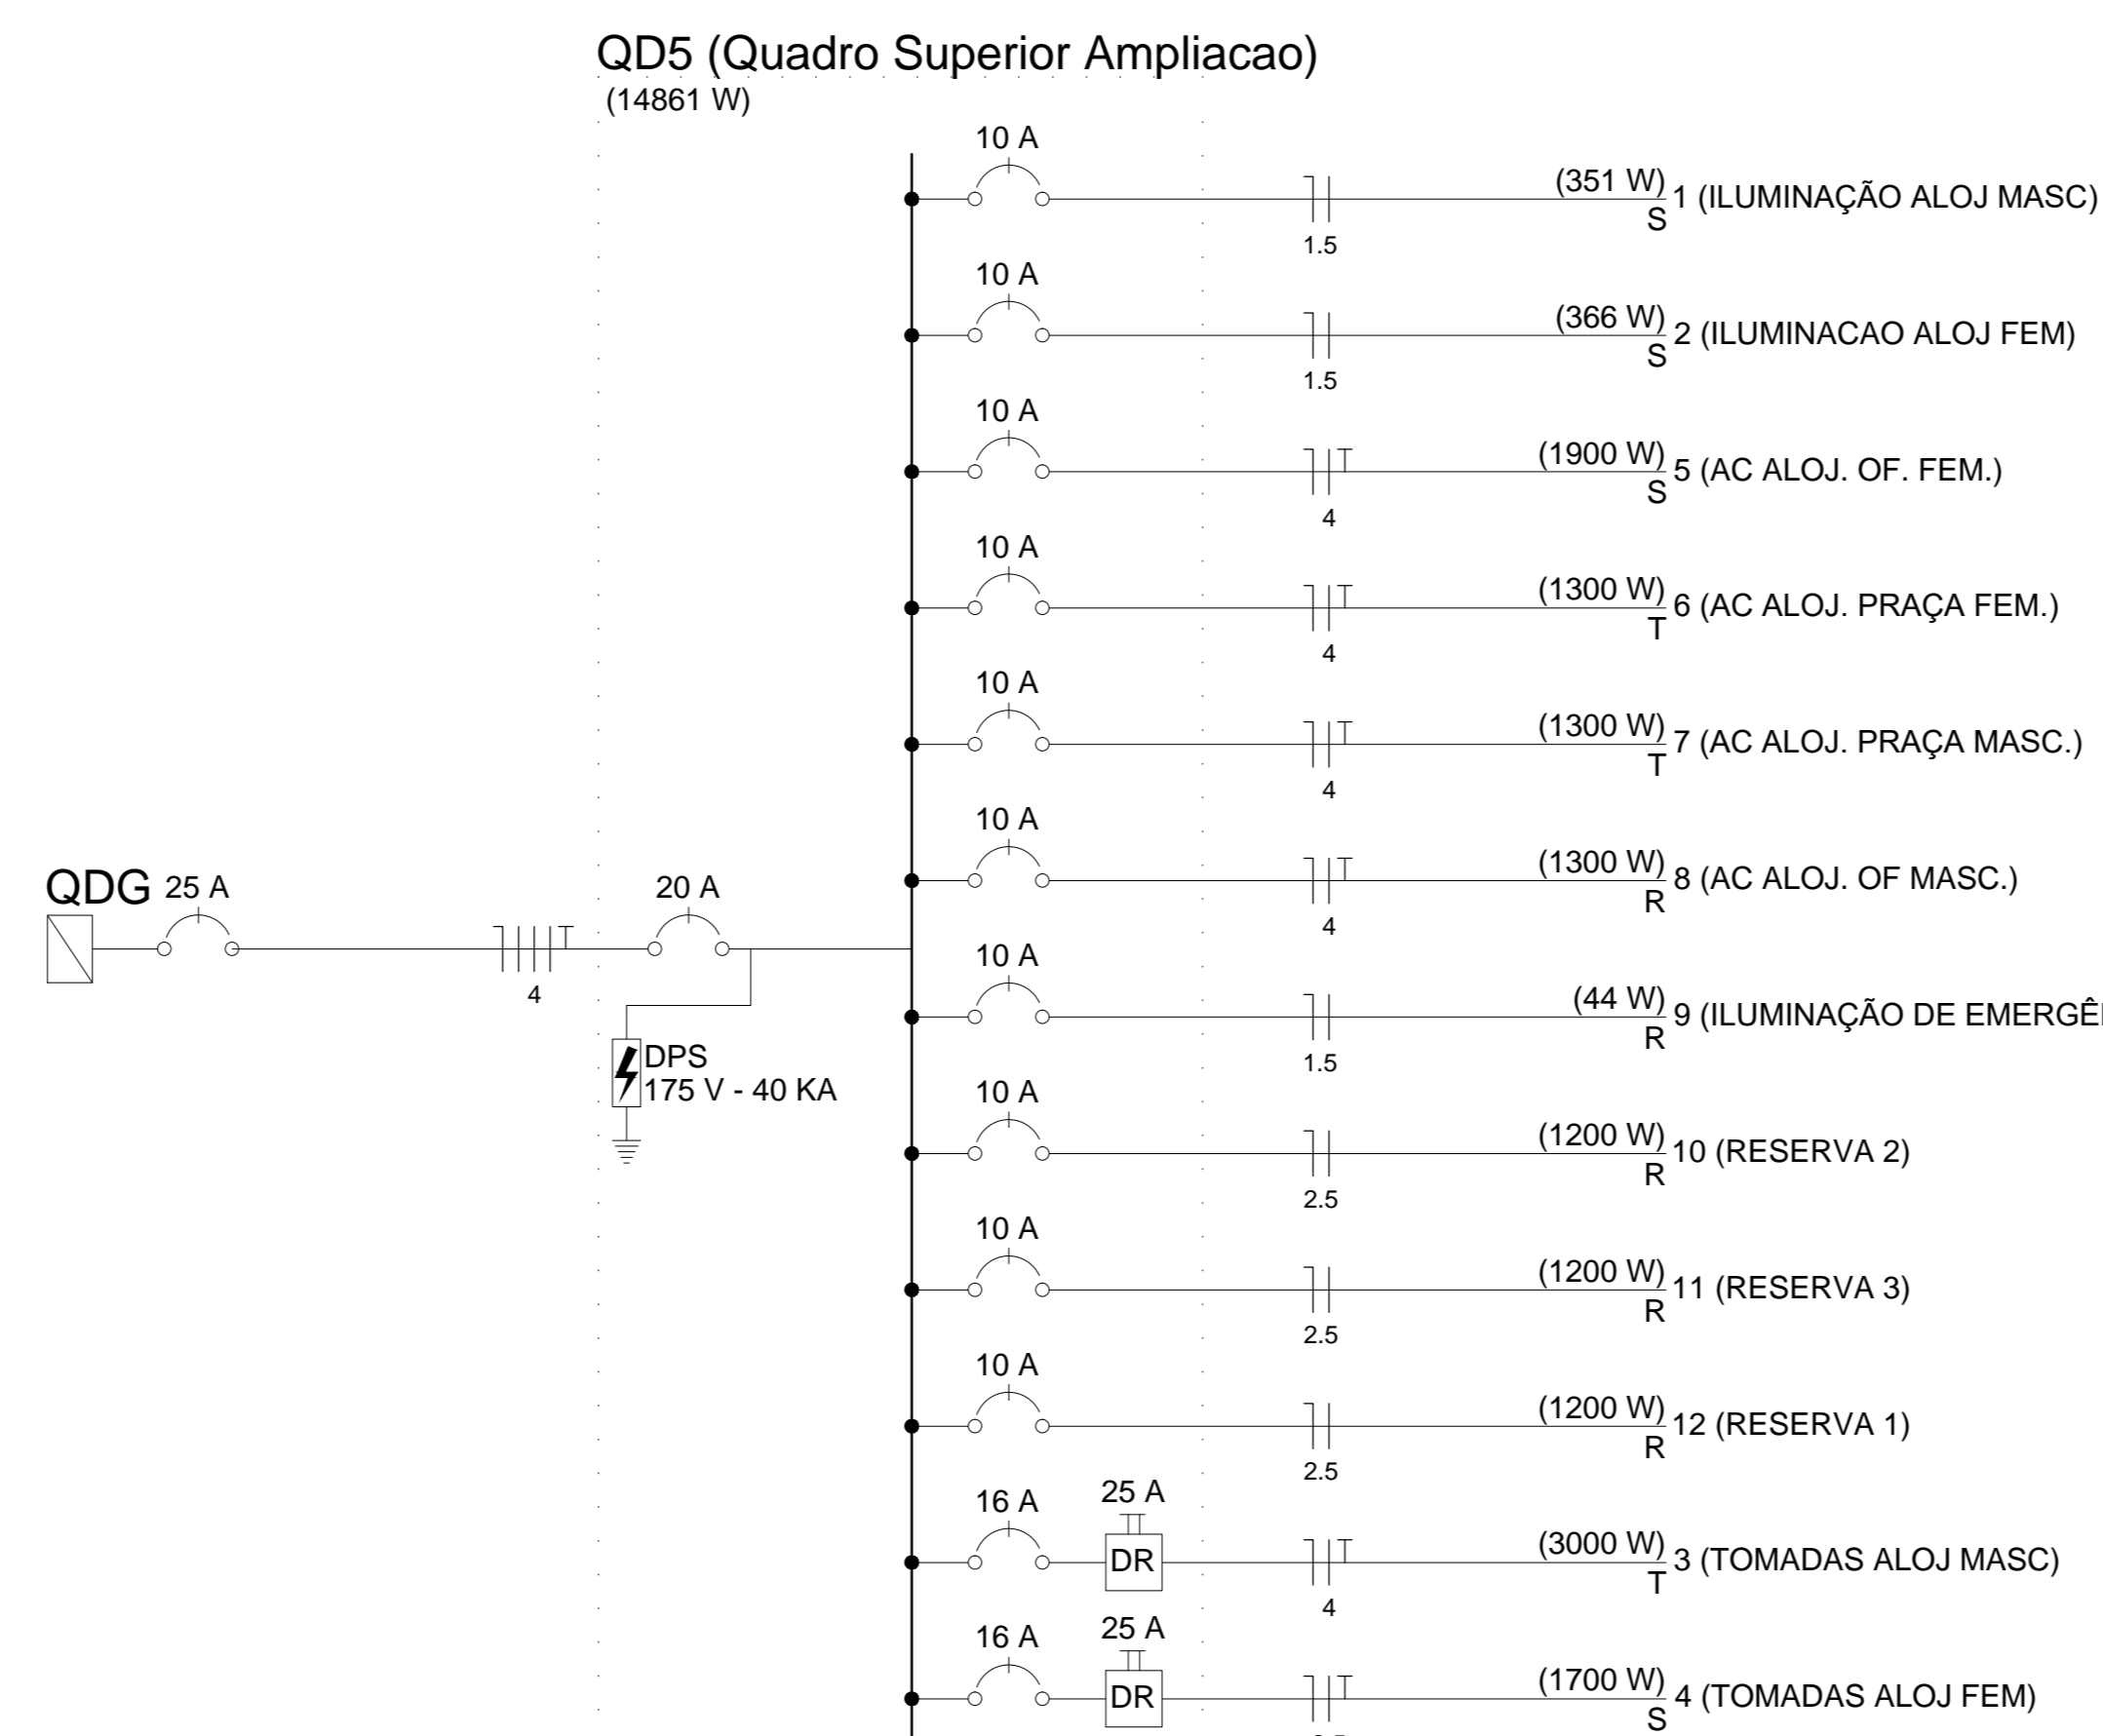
QD5 (Quadro Superior Ampliacao)
(14861 W)

10 A
(351 W) 1 (ILUMINAÇÃO ALOJ MASC)
S
1.5

10 A
(366 W) 2 (ILUMINACAO ALOJ FEM)
S
1.5

10 A
(1900 W) 5 (AC ALOJ. OF. FEM.)
S
4

10 A
(1300 W) 6 (AC ALOJ. PRAÇA FEM.)
T
4

10 A
(1300 W) 7 (AC ALOJ. PRAÇA MASC.)
T
4

10 A
(1300 W) 8 (AC ALOJ. OF MASC.)
R
4

QDG 25 A
4
20 A

10 A
(44 W) 9 (ILUMINAÇÃO DE EMERGÊ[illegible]
R
1.5

DPS
175 V - 40 KA

10 A
(1200 W) 10 (RESERVA 2)
R
2.5

10 A
(1200 W) 11 (RESERVA 3)
R
2.5

10 A
(1200 W) 12 (RESERVA 1)
R
2.5

16 A
25 A
DR
(3000 W) 3 (TOMADAS ALOJ MASC)
T
4

16 A
25 A
DR
(1700 W) 4 (TOMADAS ALOJ FEM)
S